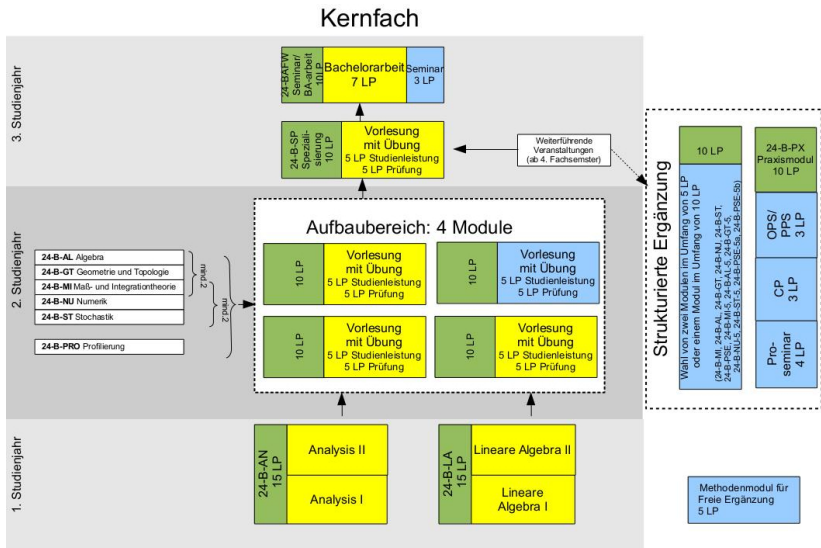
Kernfach

3. Studienjahr

24-BAFW Seminar/ BA-arbeit 10 LP

Bachelorarbeit 7 LP

Seminar 3 LP

24-B-SP Spezialisierung 10 LP

Vorlesung mit Übung
5 LP Studienleistung
5 LP Prüfung

Weiterführende Veranstaltungen (ab 4. Fachsemester)

2. Studienjahr

Aufbaubereich: 4 Module

24-B-AL Algebra
24-B-GT Geometrie und Topologie
24-B-MI Maß- und Integrationstheorie
24-B-NU Numerik
24-B-ST Stochastik

mind. 2

mind. 2

24-B-PRO Profilierung

10 LP

Vorlesung mit Übung
5 LP Studienleistung
5 LP Prüfung

10 LP

Vorlesung mit Übung
5 LP Studienleistung
5 LP Prüfung

10 LP

Vorlesung mit Übung
5 LP Studienleistung
5 LP Prüfung

10 LP

Vorlesung mit Übung
5 LP Studienleistung
5 LP Prüfung

1. Studienjahr

24-B-AN 15 LP

Analysis II

Analysis I

24-B-LA 15 LP

Lineare Algebra II

Lineare Algebra I

Strukturierte Ergänzung

10 LP

Wahl von zwei Modulen im Umfang von 5 LP oder einem Modul im Umfang von 10 LP
(24-B-MI, 24-B-AL, 24-B-GT, 24-B-NU, 24-B-ST, 24-B-PSE, 24-B-MI-5, 24-B-AL-5, 24-B-GT-5, 24-B-NU-5, 24-B-ST-5, 24-B-PSE-5a, 24-B-PSE-5b)

24-B-PX Praxismodul 10 LP

OPS/ PPS 3 LP

CP 3 LP

Proseminar 4 LP

Methodenmodul für Freie Ergänzung 5 LP